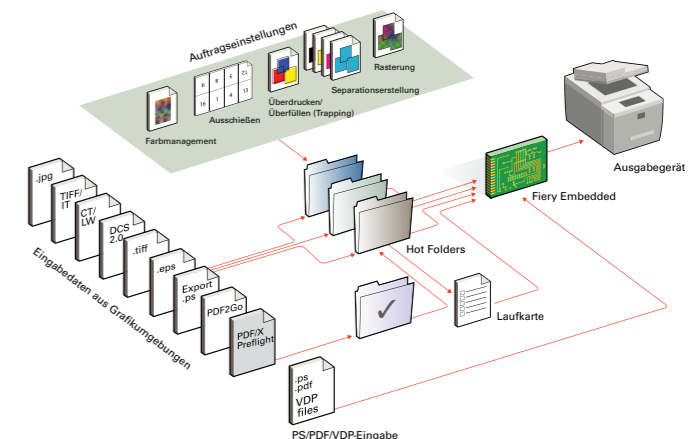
Auftragseinstellungen

Farbmanagement

Ausschießen

5
12
9
16
1
4
13

Überdrucken/
Überfüllen (Trapping)

Separationserstellung

Rasterung

Ausgabegerät

Fiery Embedded

Hot Folders

Laufkarte

Eingabedaten aus Grafikumgebungen

.jpg
TIFF/IT
CT/LW
DCS 2.0
.tiff
.eps
Export .ps
PDF2Go
PDF/X Preflight

.ps
.pdf
VDP files

PS/PDF/VDP-Eingabe